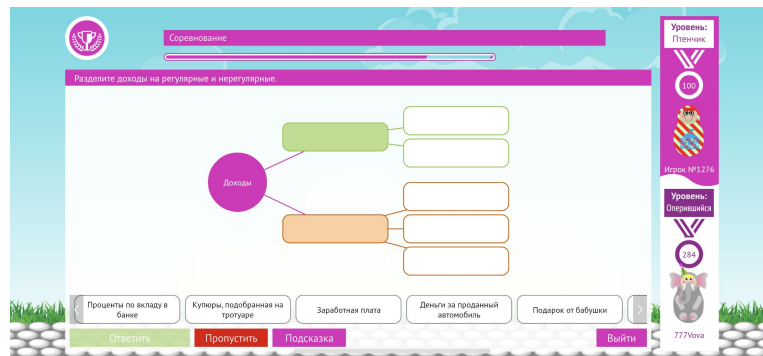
Соревнование

Разделите доходы на регулярные и нерегулярные.

Доходы

Проценты по вкладу в банке

Купюры, подобранная на тротуаре

Заработная плата

Деньги за проданный автомобиль

Подарок от бабушки

Ответить

Пропустить

Подсказка

Выйти

Уровень:
Птенчик

100

Игрок №1276

Уровень:
Оперившийся

284

777Vova